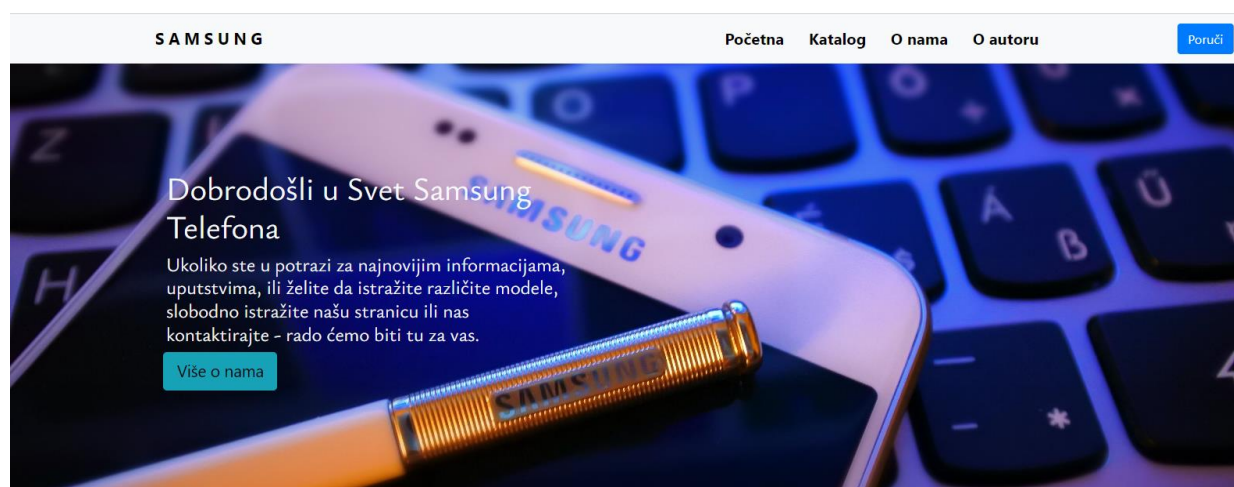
SAMSUNG

Početna Katalog O nama O autoru

Poruči

Dobrodošli u Svet Samsung Telefona

Ukoliko ste u potrazi za najnovijim informacijama, uputstvima, ili želite da istražite različite modele, slobodno istražite našu stranicu ili nas kontaktirajte - rado ćemo biti tu za vas.

Više o nama